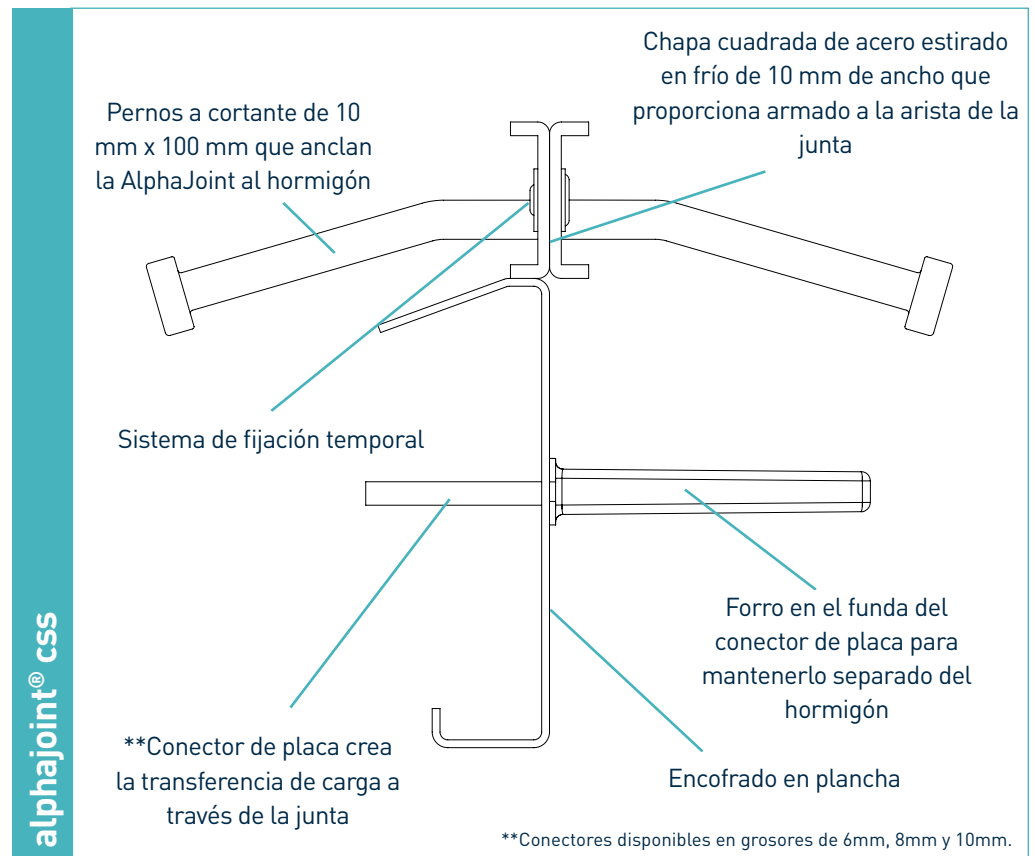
alphajoint® css

Pernos a cortante de 10 mm x 100 mm que anclan la AlphaJoint al hormigón

Chapa cuadrada de acero estirado en frío de 10 mm de ancho que proporciona armado a la arista de la junta

Sistema de fijación temporal

Forro en el funda del conector de placa para mantenerlo separado del hormigón

**Conector de placa crea la transferencia de carga a través de la junta

Encofrado en plancha

**Conectores disponibles en grosores de 6mm, 8mm y 10mm.